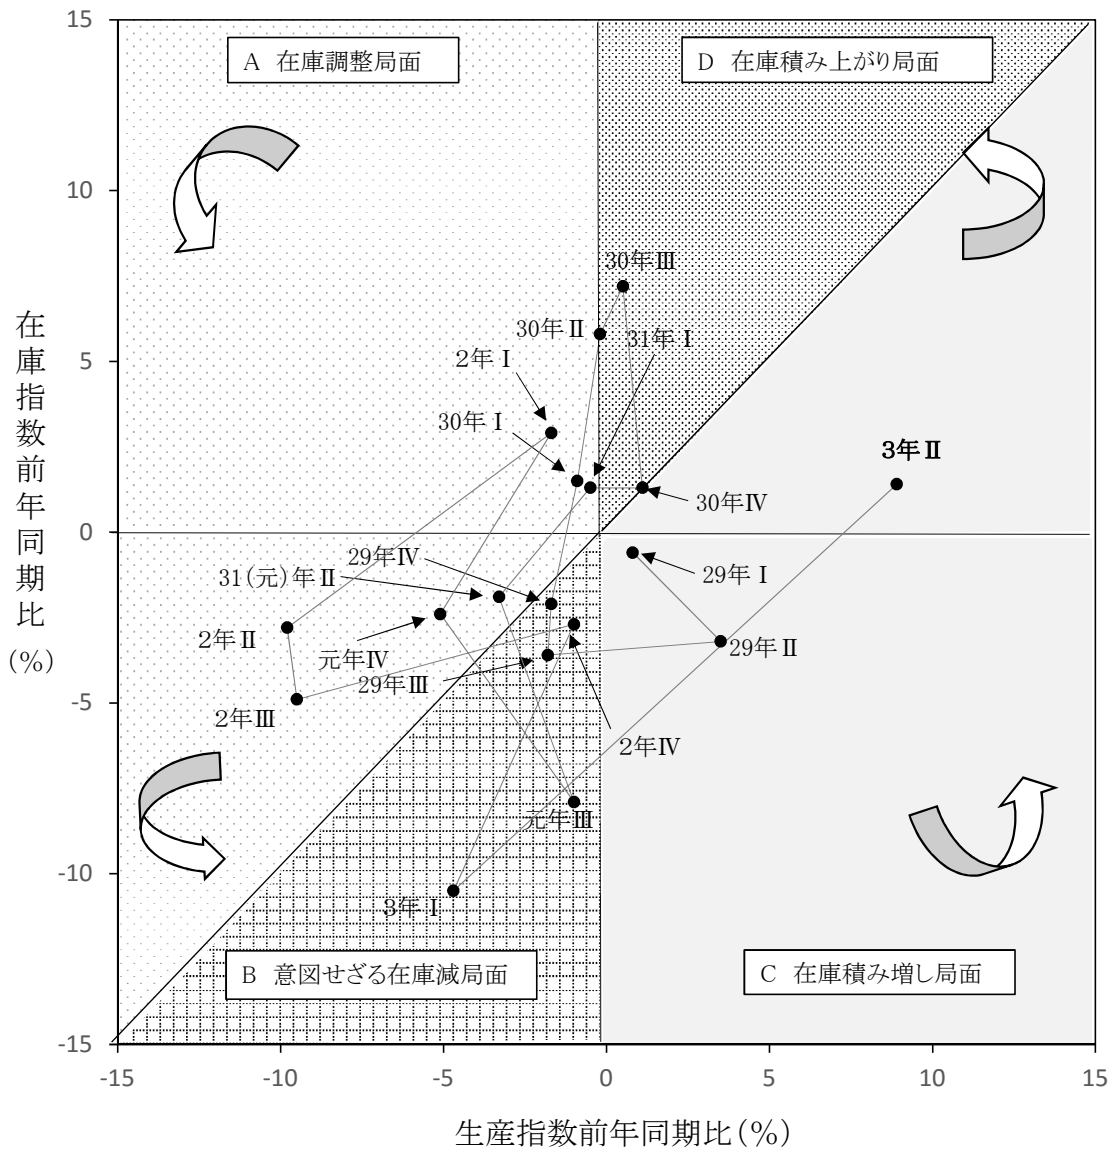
A 在庫調整局面

D 在庫積み上がり局面

B 意図せざる在庫減局面

C 在庫積み増し局面

15

10

5

0

-5

-10

-15

在庫指数前年同期比

(%)

30年Ⅲ

30年Ⅱ

31年Ⅰ

2年Ⅰ

30年Ⅰ

3年Ⅱ

30年Ⅳ

29年Ⅳ

31(元)年Ⅱ

29年Ⅰ

2年Ⅱ

29年Ⅱ

元年Ⅳ

29年Ⅲ

2年Ⅲ

2年Ⅳ

元年Ⅲ

3年Ⅰ

-15

-10

-5

0

5

10

15

生産指数前年同期比(%)